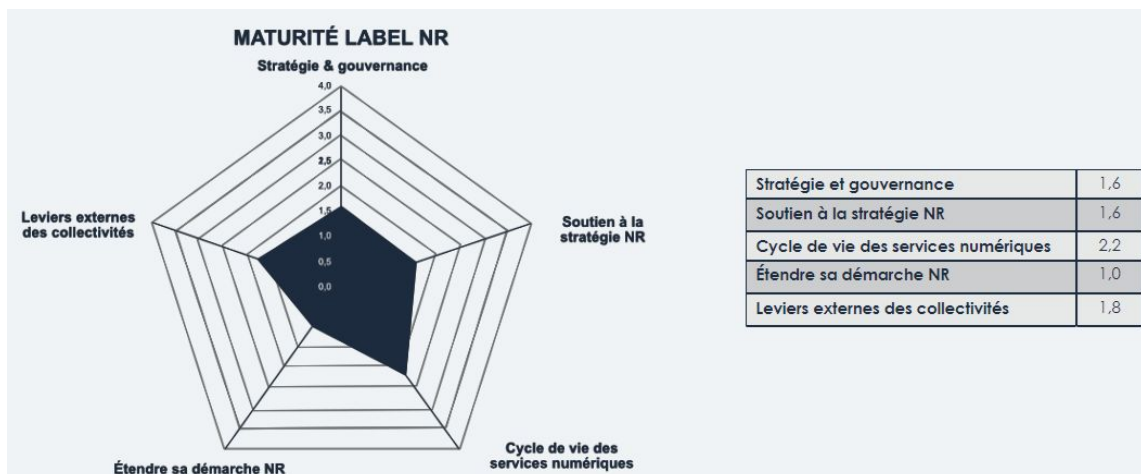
MATURITÉ LABEL NR

Stratégie & gouvernance

4,0
3,5
3,0
2,5
2,0
1,5
1,0
0,5
0,0

Leviers externes des collectivités

Soutien à la stratégie NR

Cycle de vie des services numériques

Étendre sa démarche NR

| Stratégie et gouvernance | 1,6 |
|---|---|
| Soutien à la stratégie NR | 1,6 |
| Cycle de vie des services numériques | 2,2 |
| Étendre sa démarche NR | 1,0 |
| Leviers externes des collectivités | 1,8 |